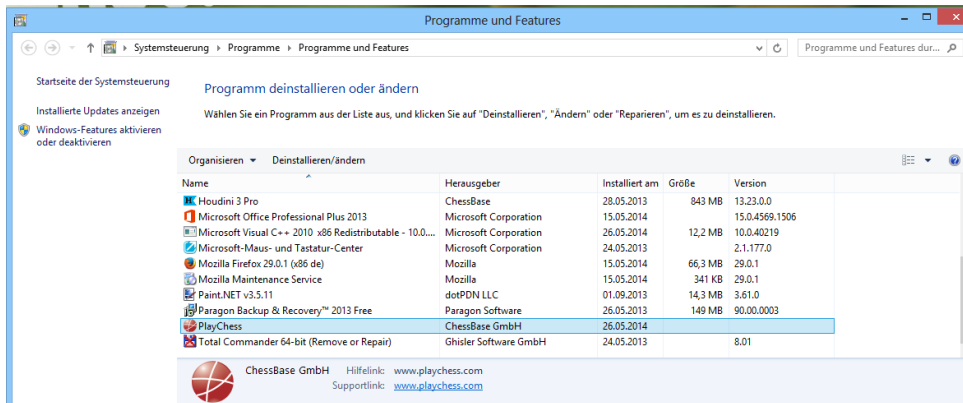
Programme und Features

Systemsteuerung ▸ Programme ▸ Programme und Features

Programme und Features dur...

Startseite der Systemsteuerung

Installierte Updates anzeigen

Windows-Features aktivieren oder deaktivieren

Programm deinstallieren oder ändern

Wählen Sie ein Programm aus der Liste aus, und klicken Sie auf "Deinstallieren", "Ändern" oder "Reparieren", um es zu deinstallieren.

Organisieren ▾ Deinstallieren/ändern

| Name | Herausgeber | Installiert am | Größe | Version |
|---|---|---|---|---|
| Houdini 3 Pro | ChessBase | 28.05.2013 | 843 MB | 13.23.0.0 |
| Microsoft Office Professional Plus 2013 | Microsoft Corporation | 15.05.2014 | | 15.0.4569.1506 |
| Microsoft Visual C++ 2010 x86 Redistributable - 10.0.... | Microsoft Corporation | 26.05.2014 | 12,2 MB | 10.0.40219 |
| Microsoft-Maus- und Tastatur-Center | Microsoft Corporation | 24.05.2013 | | 2.1.177.0 |
| Mozilla Firefox 29.0.1 (x86 de) | Mozilla | 15.05.2014 | 66,3 MB | 29.0.1 |
| Mozilla Maintenance Service | Mozilla | 15.05.2014 | 341 KB | 29.0.1 |
| Paint.NET v3.5.11 | dotPDN LLC | 01.09.2013 | 14,3 MB | 3.61.0 |
| Paragon Backup & Recovery™ 2013 Free | Paragon Software | 26.05.2013 | 149 MB | 90.00.0003 |
| PlayChess | ChessBase GmbH | 26.05.2014 | | |
| Total Commander 64-bit (Remove or Repair) | Ghisler Software GmbH | 24.05.2013 | | 8.01 |

ChessBase GmbH Hilfelink: www.playchess.com
Supportlink: www.playchess.com